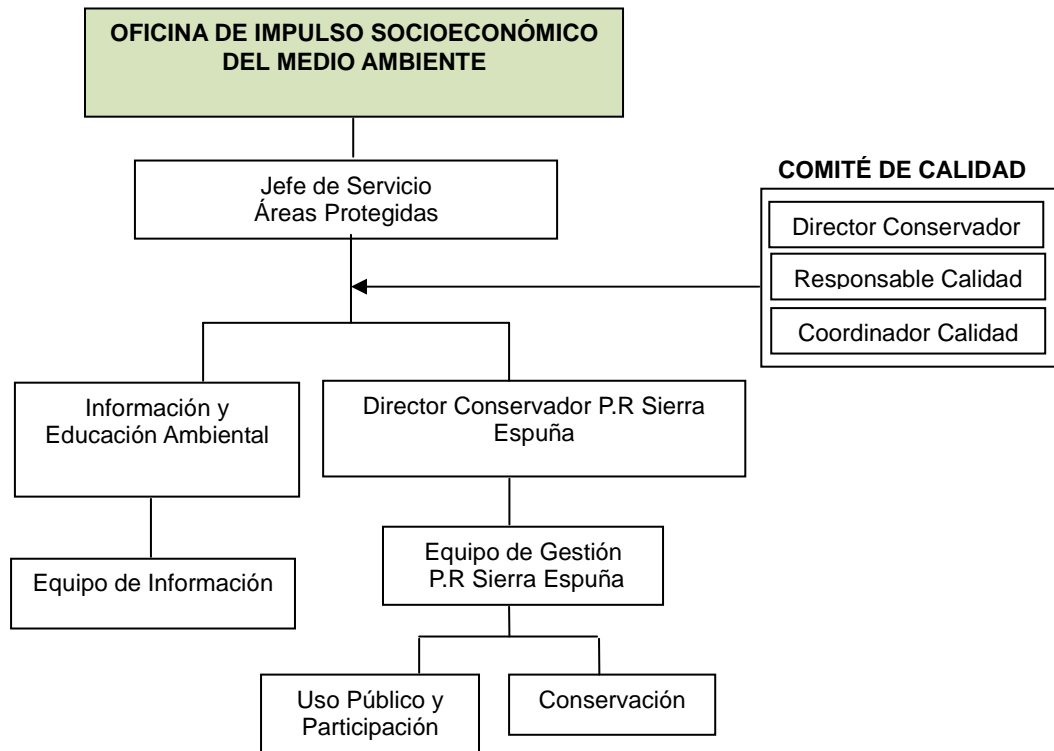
OFICINA DE IMPULSO SOCIOECONÓMICO DEL MEDIO AMBIENTE

Jefe de Servicio
Áreas Protegidas

COMITÉ DE CALIDAD

Director Conservador

Responsable Calidad

Coordinador Calidad

Información y Educación Ambiental

Director Conservador P.R Sierra Espuña

Equipo de Información

Equipo de Gestión
P.R Sierra Espuña

Uso Público y Participación

Conservación